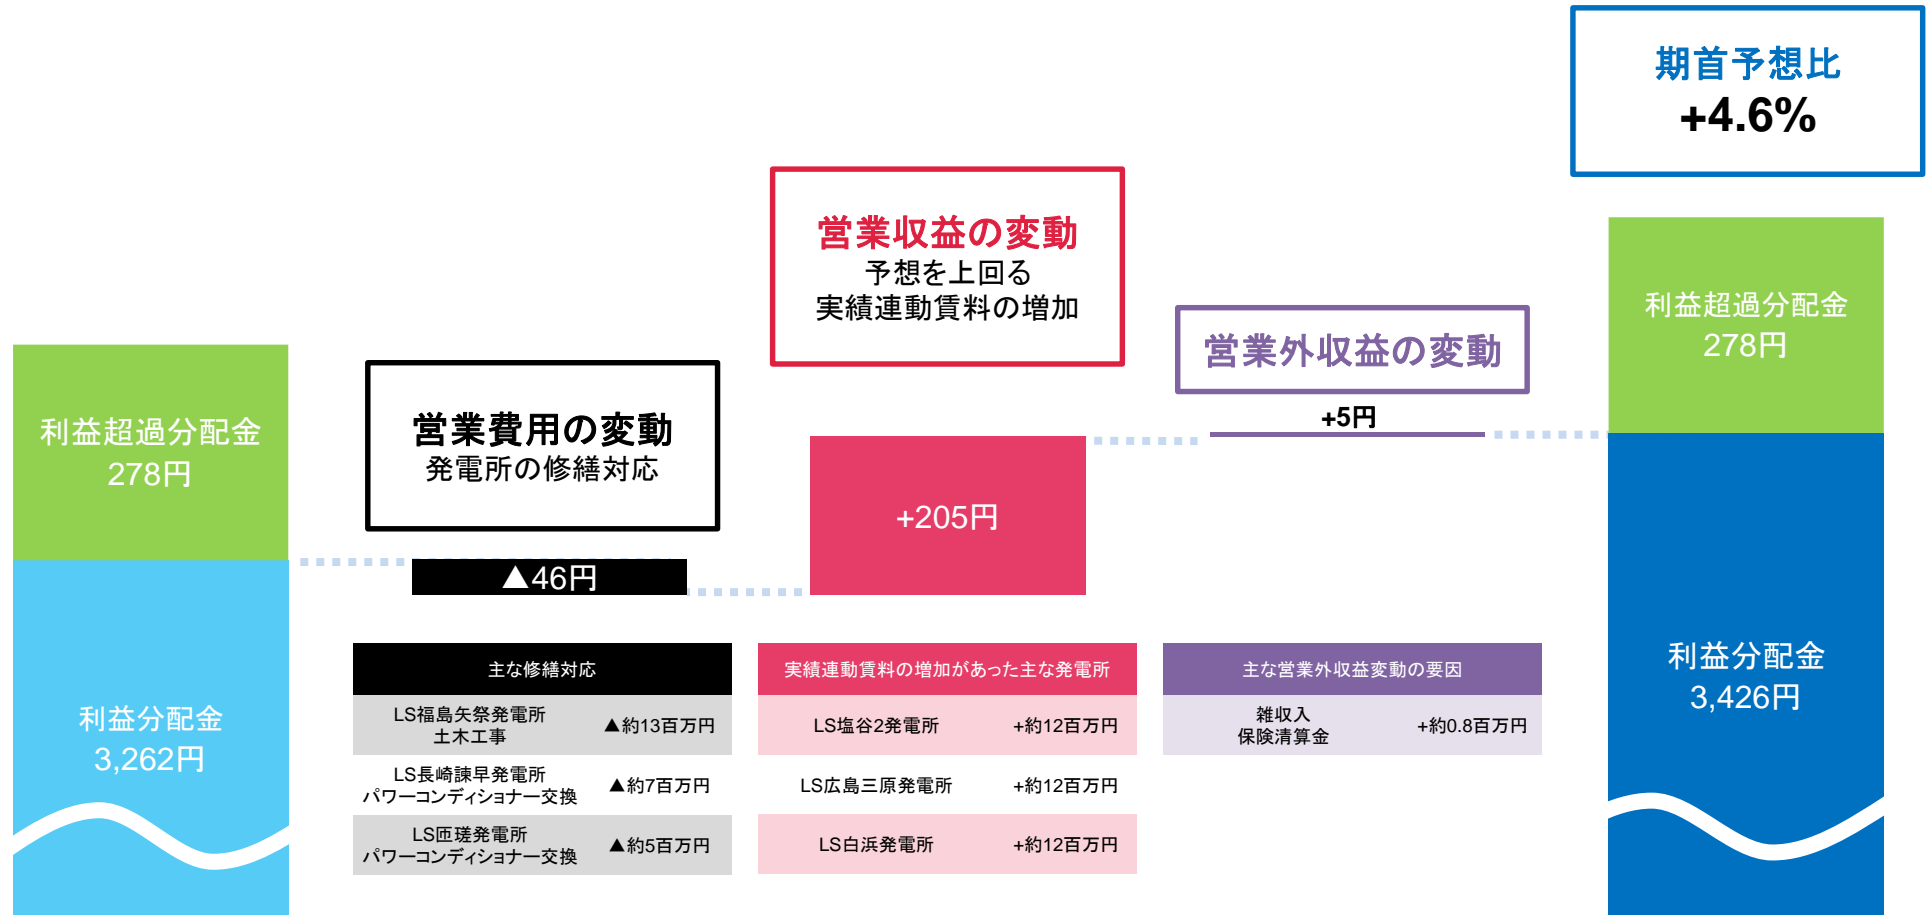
期首予想比
+4.6%

利益超過分配金
278円

利益分配金
3,262円

営業費用の変動
発電所の修繕対応

▲46円

営業収益の変動
予想を上回る
実績連動賃料の増加

+205円

営業外収益の変動

+5円

利益超過分配金
278円

利益分配金
3,426円

| 主な修繕対応 | |
|---|---|
| LS福島矢祭発電所 土木工事 | ▲約13百万円 |
| LS長崎諫早発電所 パワーコンディショナー交換 | ▲約7百万円 |
| LS匝瑳発電所 パワーコンディショナー交換 | ▲約5百万円 |

| 実績連動賃料の増加があった主な発電所 | |
|---|---|
| LS塩谷2発電所 | +約12百万円 |
| LS広島三原発電所 | +約12百万円 |
| LS白浜発電所 | +約12百万円 |

| 主な営業外収益変動の要因 | |
|---|---|
| 雑収入 保険清算金 | +約0.8百万円 |